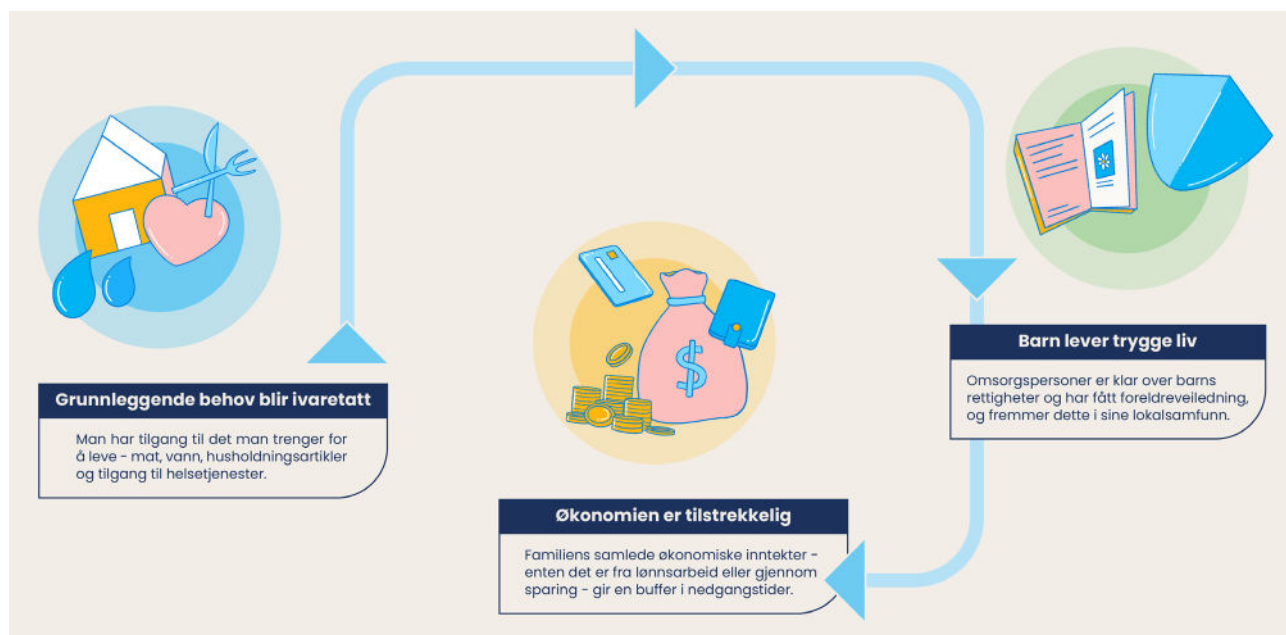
Grunnleggende behov blir ivaretatt

Man har tilgang til det man trenger for å leve - mat, vann, husholdningsartikler og tilgang til helsetjenester.

Økonomien er tilstrekkelig

Familiens samlede økonomiske inntekter - enten det er fra lønnsarbeid eller gjennom sparing - gir en buffer i nedgangstider.

Barn lever trygge liv

Omsorgspersoner er klar over barns rettigheter og har fått foreldreveiledning, og fremmer dette i sine lokalsamfunn.